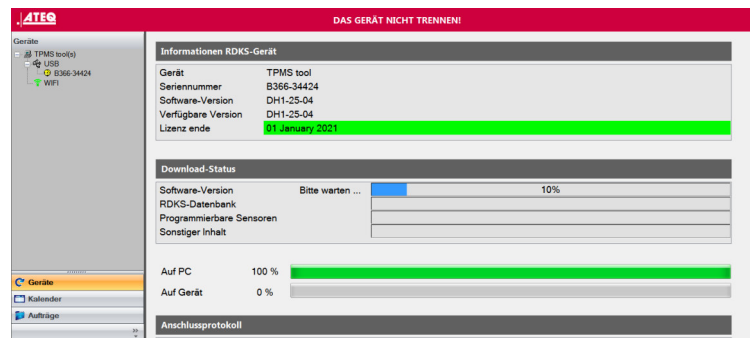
ATEQ

DAS GERÄT NICHT TRENNEN!

Geräte
TPMS tool(s)
USB
B366-34424
WIFI

Geräte
Kalender
Aufträge

Informationen RDKS-Gerät

| | |
|---|---|
| Gerät | TPMS tool |
| Seriennummer | B366-34424 |
| Software-Version | DH1-25-04 |
| Verfügbare Version | DH1-25-04 |
| Lizenz ende | 01 January 2021 |

Download-Status

| | | |
|---|---|---|
| Software-Version | Bitte warten ... | 10% |
| RDKS-Datenbank | | |
| Programmierbare Sensoren | | |
| Sonstiger Inhalt | | |

Auf PC 100 %

Auf Gerät 0 %

Anschlussprotokoll